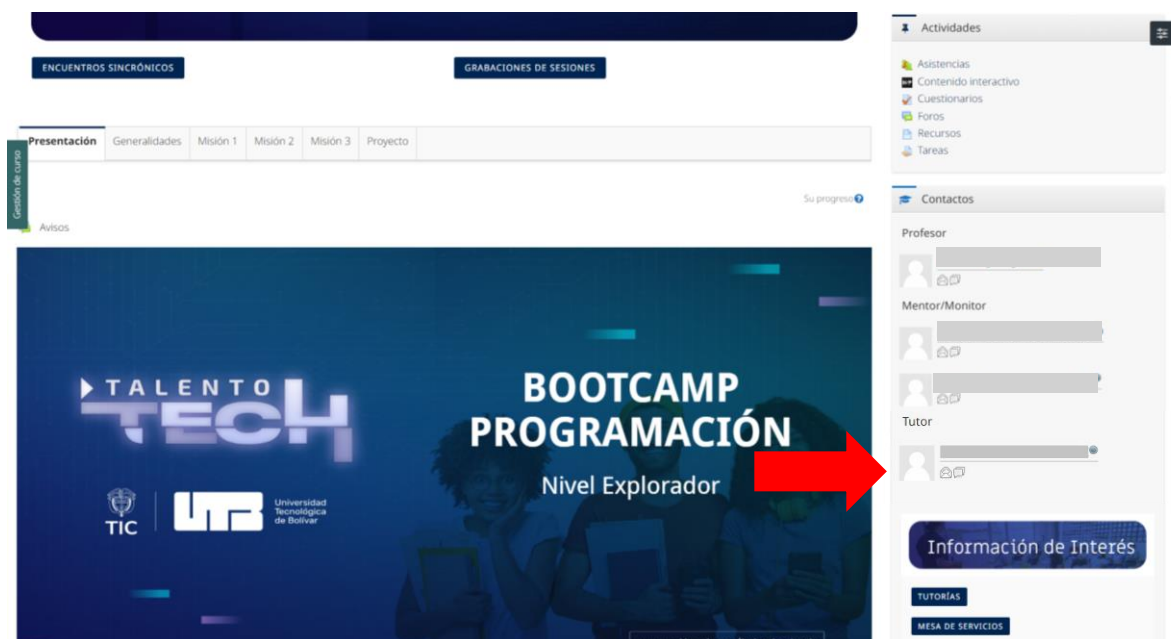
ENCUENTROS SINCRÓNICOS

GRABACIONES DE SESIONES

Presentación | Generalidades | Misión 1 | Misión 2 | Misión 3 | Proyecto

Gestión de curso

Su progreso

Avisos

TALENTO TECH

TIC

UTB Universidad Tecnológica de Bolívar

BOOTCAMP PROGRAMACIÓN

Nivel Explorador

Actividades

Asistencias
Contenido interactivo
Cuestionarios
Foros
Recursos
Tareas

Contactos

Profesor

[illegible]

Mentor/Monitor

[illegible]

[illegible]

Tutor

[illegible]

Información de Interés

TUTORÍAS

MESA DE SERVICIOS